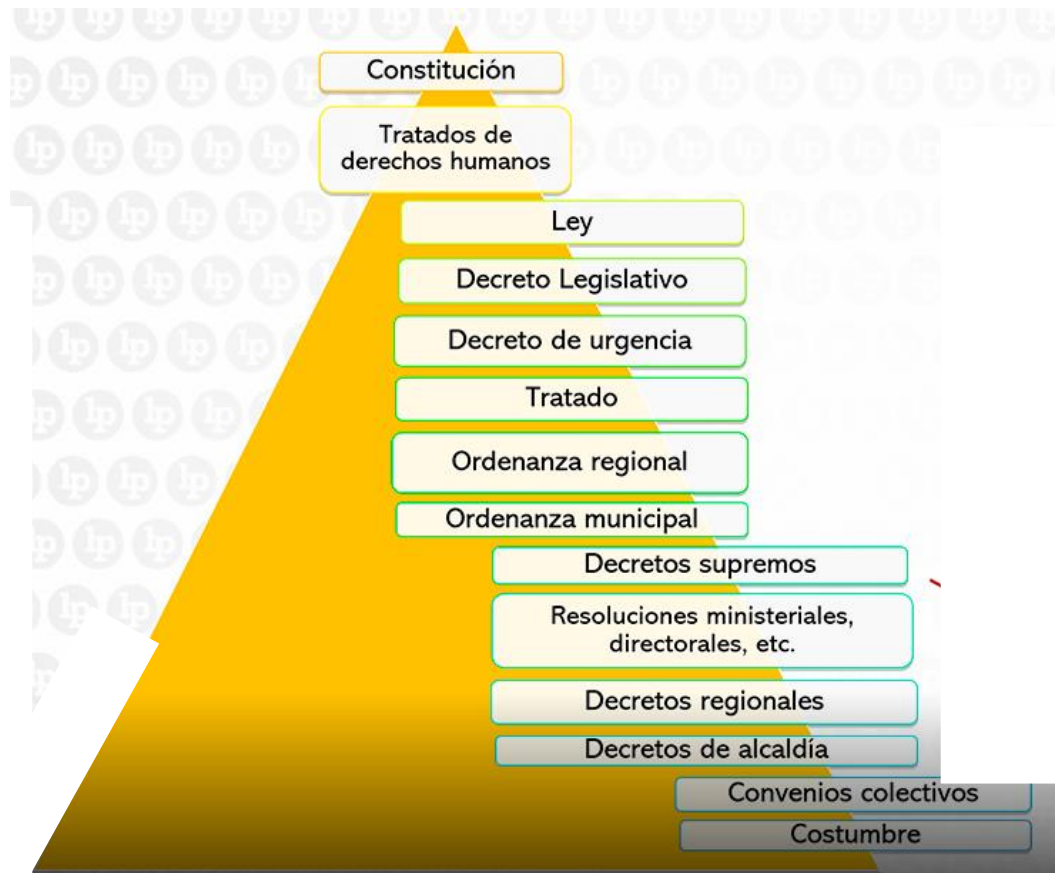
Constitución

Tratados de derechos humanos

Ley

Decreto Legislativo

Decreto de urgencia

Tratado

Ordenanza regional

Ordenanza municipal

Decretos supremos

Resoluciones ministeriales, directorales, etc.

Decretos regionales

Decretos de alcaldía

Convenios colectivos

Costumbre